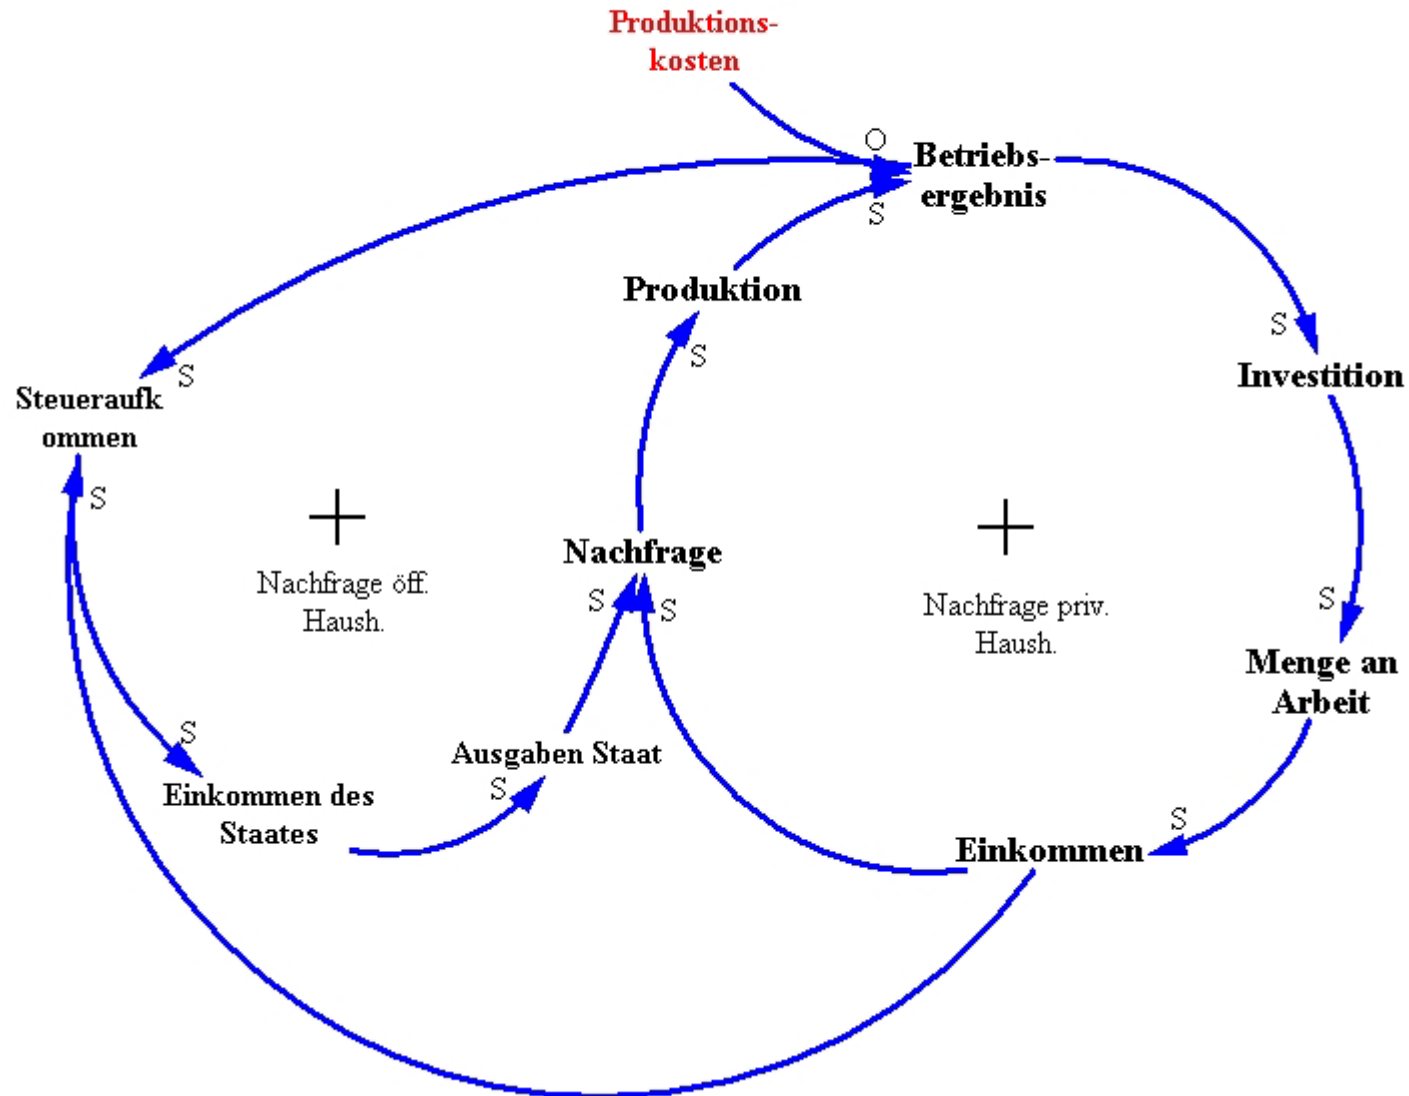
Produktionskosten

O

Betriebsergebnis

S

Produktion

S

Investition

S

Steueraufk ommen

S

S

+

Nachfrage öff. Haush.

Nachfrage

S

S

+

Nachfrage priv. Haush.

S

Menge an Arbeit

S

Einkommen des Staates

Ausgaben Staat

S

S

Einkommen